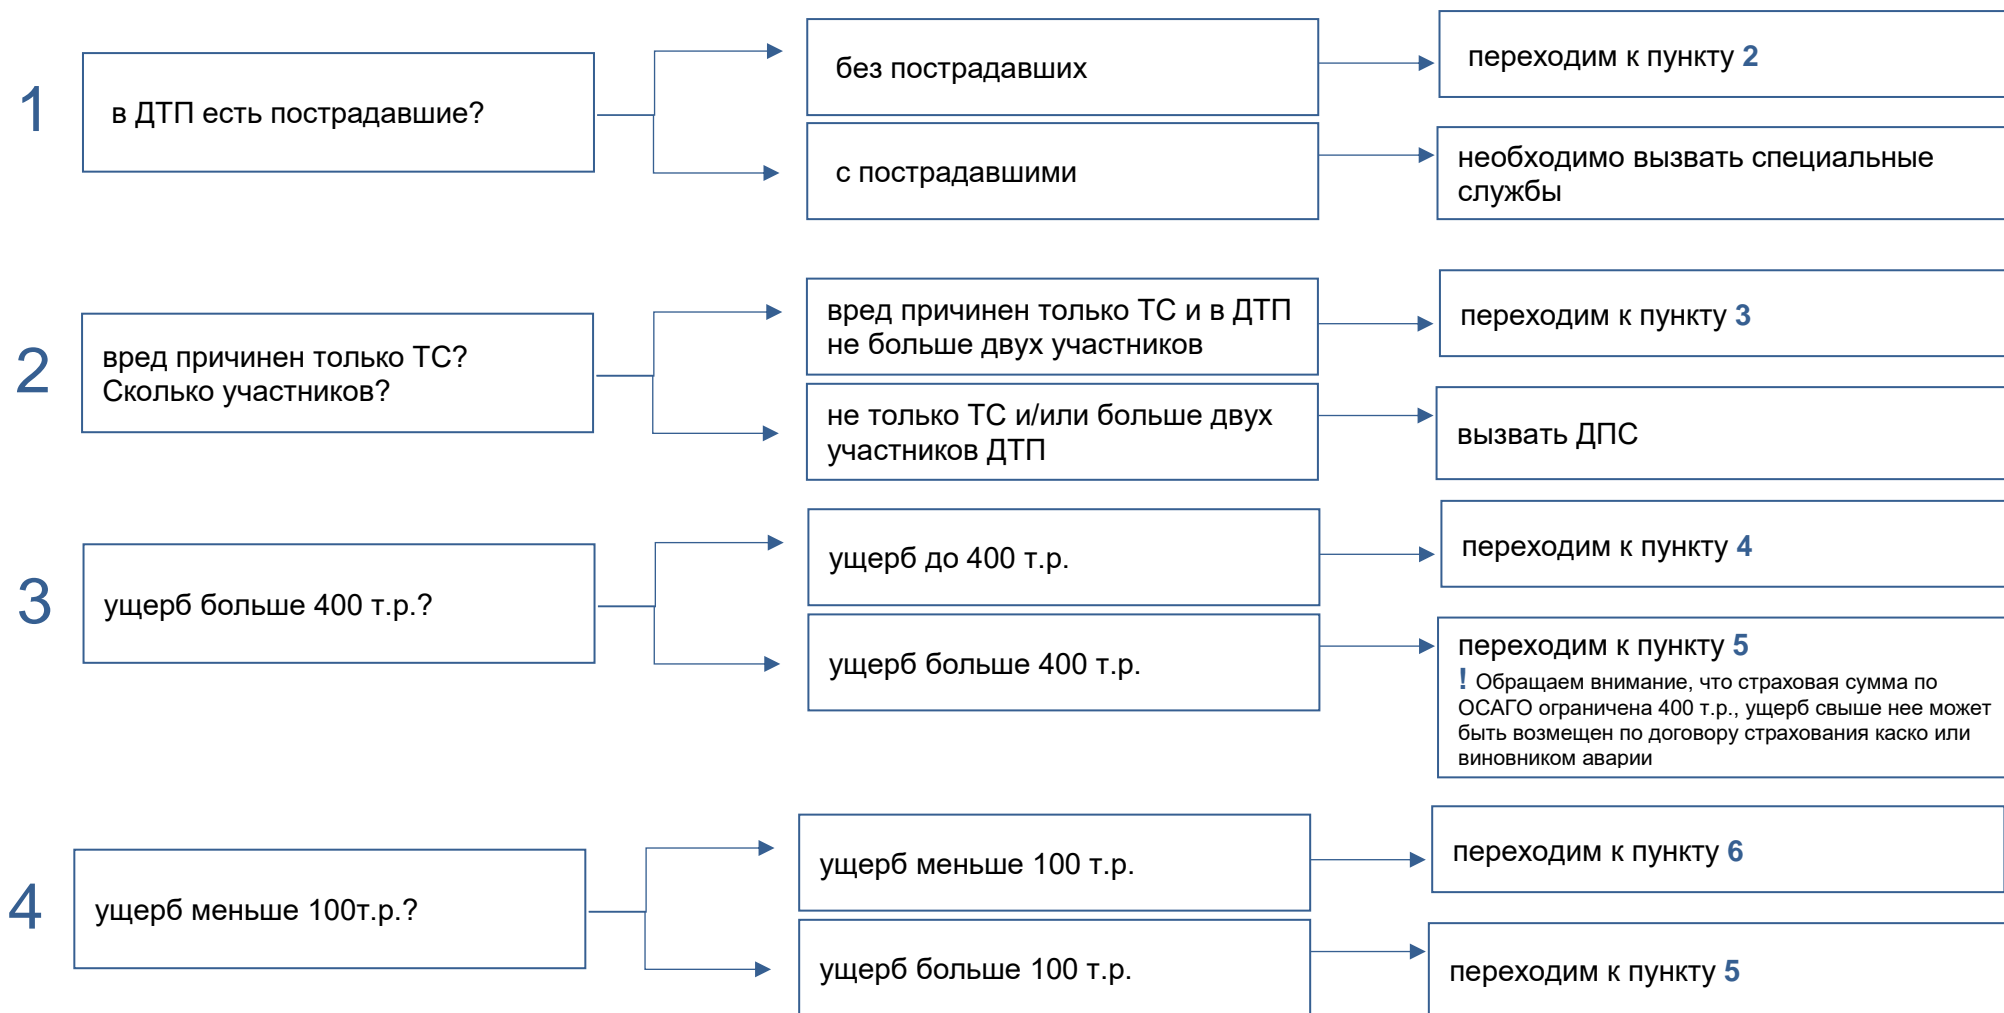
1

в ДТП есть пострадавшие?

без пострадавших

переходим к пункту 2

с пострадавшими

необходимо вызвать специальные службы

2

вред причинен только ТС? Сколько участников?

вред причинен только ТС и в ДТП не больше двух участников

переходим к пункту 3

не только ТС и/или больше двух участников ДТП

вызвать ДПС

3

ущерб больше 400 т.р.?

ущерб до 400 т.р.

переходим к пункту 4

ущерб больше 400 т.р.

переходим к пункту 5

! Обращаем внимание, что страховая сумма по ОСАГО ограничена 400 т.р., ущерб свыше нее может быть возмещен по договору страхования каско или виновником аварии

4

ущерб меньше 100т.р.?

ущерб меньше 100 т.р.

переходим к пункту 6

ущерб больше 100 т.р.

переходим к пункту 5